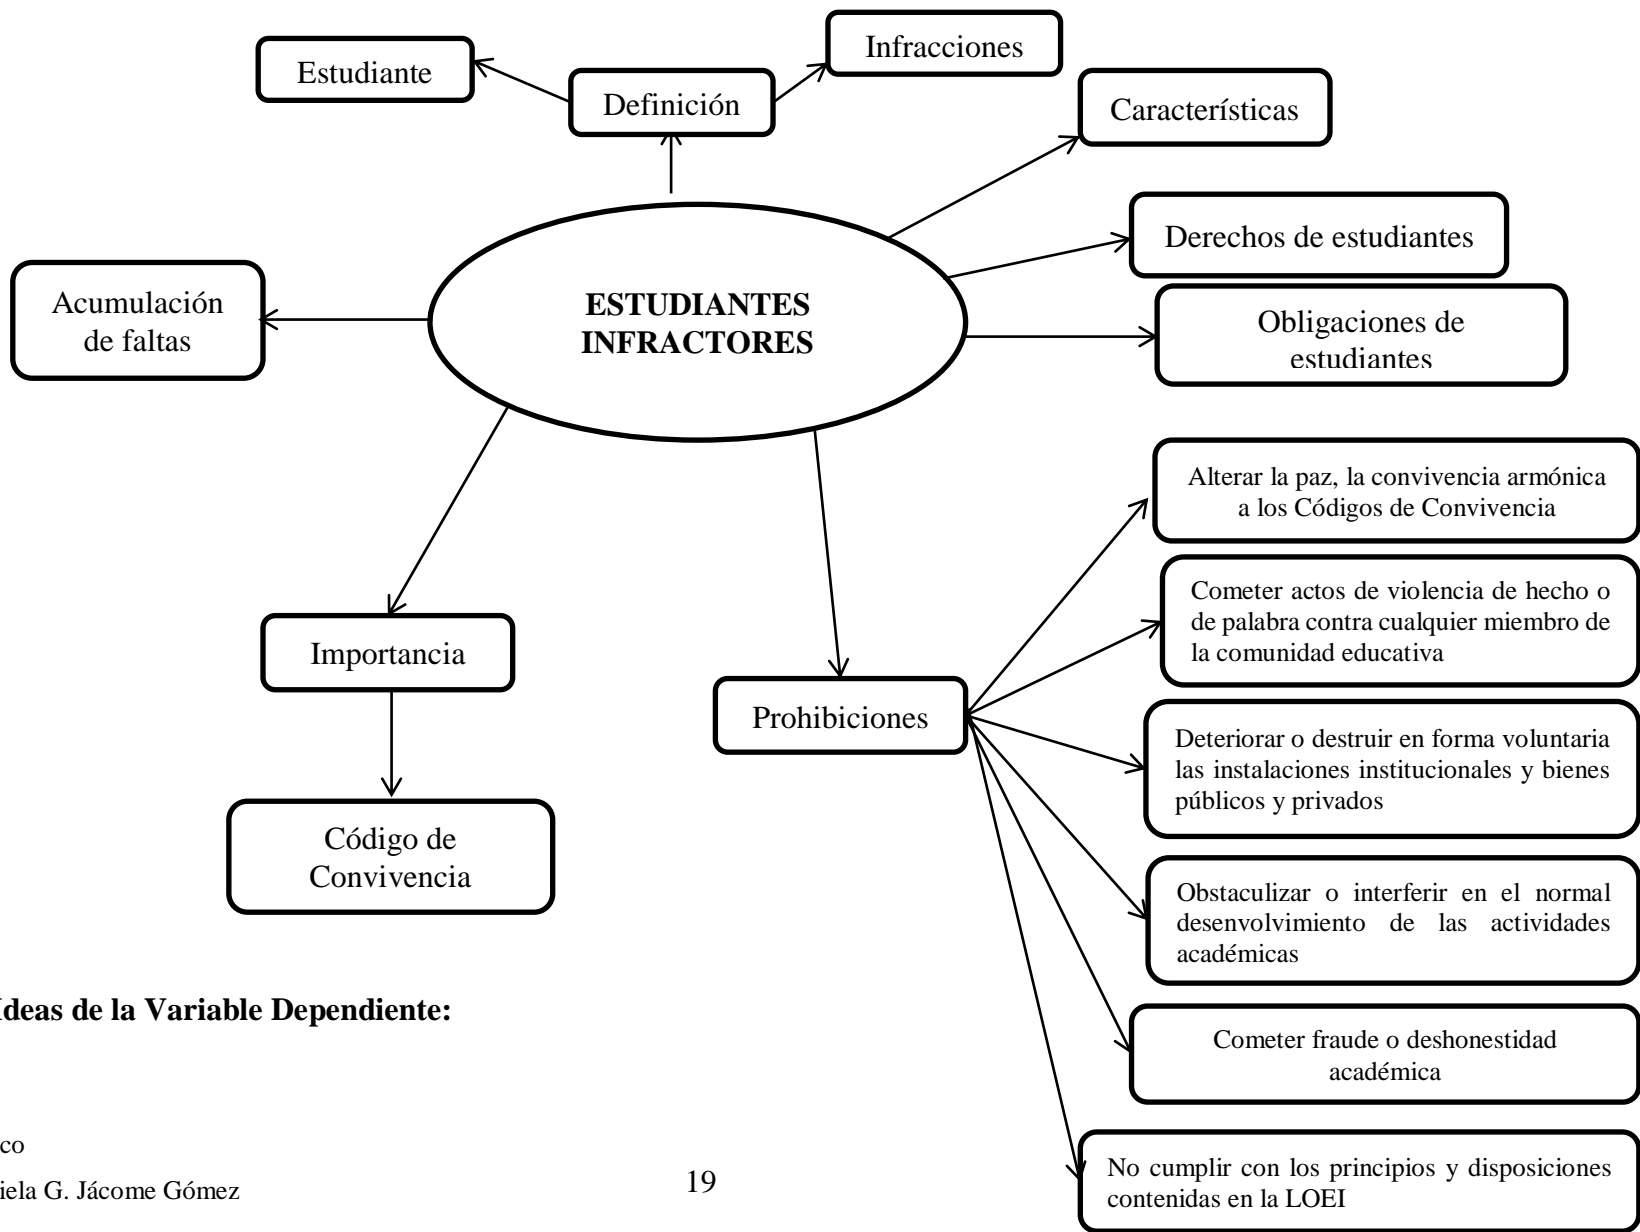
Estudiante

Definición

Infracciones

Características

Derechos de estudiantes

Acumulación de faltas

ESTUDIANTES INFRACTORES

Obligaciones de estudiantes

Alterar la paz, la convivencia armónica a los Códigos de Convivencia

Cometer actos de violencia de hecho o de palabra contra cualquier miembro de la comunidad educativa

Importancia

Prohibiciones

Deteriorar o destruir en forma voluntaria las instalaciones institucionales y bienes públicos y privados

Código de Convivencia

Obstaculizar o interferir en el normal desenvolvimiento de las actividades académicas

Ideas de la Variable Dependiente:

Cometer fraude o deshonestidad académica

co

iela G. Jácome Gómez

19

No cumplir con los principios y disposiciones contenidas en la LOEI